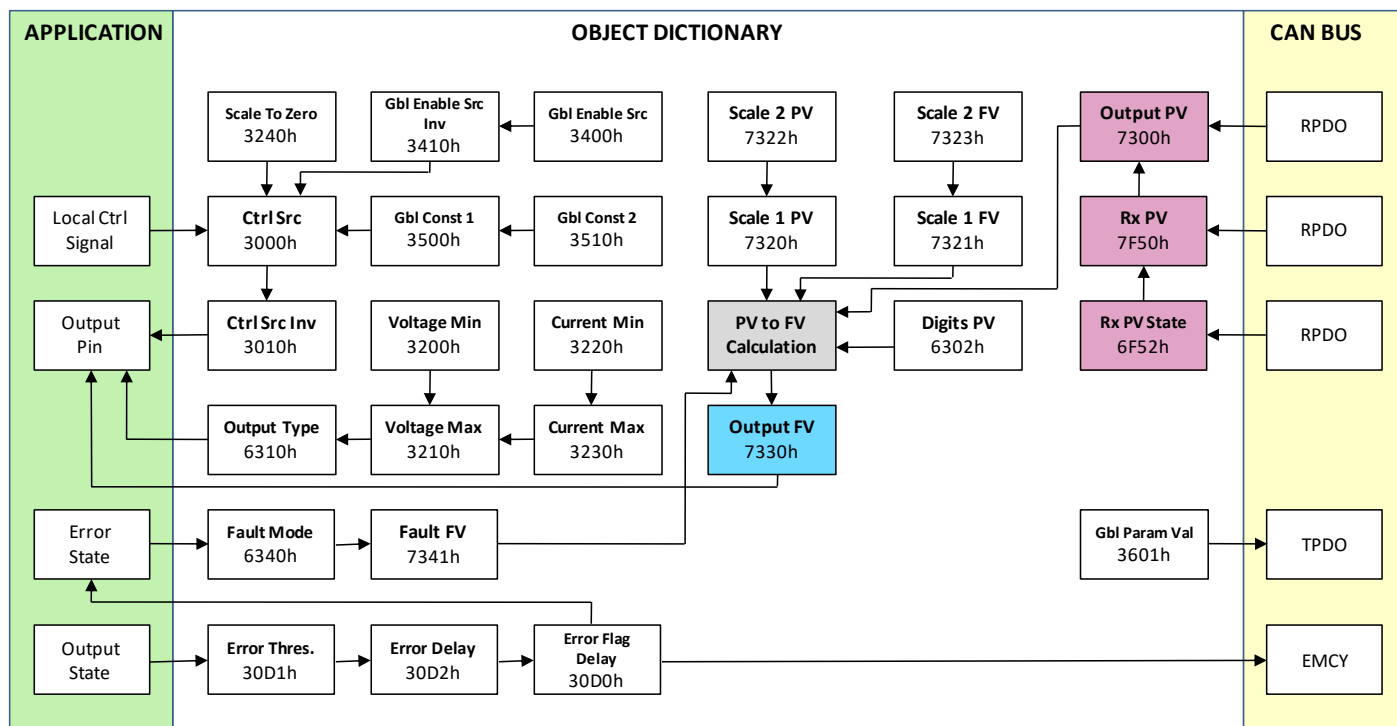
APPLICATION

OBJECT DICTIONARY

CAN BUS

Scale To Zero
3240h

Gbl Enable Src Inv
3410h

Gbl Enable Src
3400h

Scale 2 PV
7322h

Scale 2 FV
7323h

Output PV
7300h

RPDO

Local Ctrl Signal

Ctrl Src
3000h

Gbl Const 1
3500h

Gbl Const 2
3510h

Scale 1 PV
7320h

Scale 1 FV
7321h

Rx PV
7F50h

RPDO

Output Pin

Ctrl Src Inv
3010h

Voltage Min
3200h

Current Min
3220h

PV to FV Calculation

Digits PV
6302h

Rx PV State
6F52h

RPDO

Output Type
6310h

Voltage Max
3210h

Current Max
3230h

Output FV
7330h

Error State

Fault Mode
6340h

Fault FV
7341h

Gbl Param Val
3601h

TPDO

Output State

Error Thres.
30D1h

Error Delay
30D2h

Error Flag Delay
30D0h

EMCY